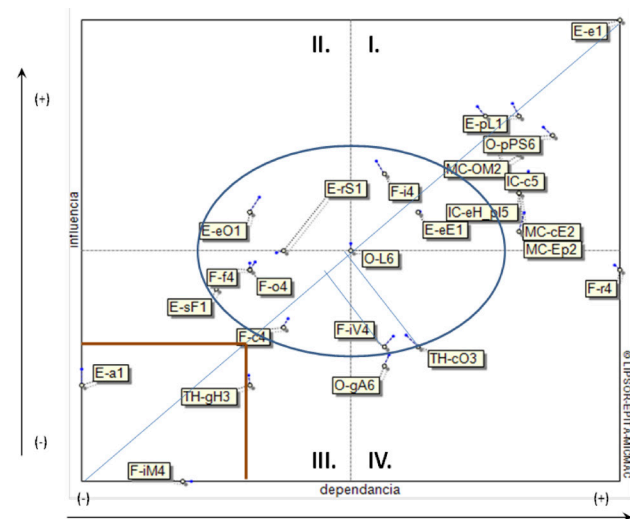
(+)
influencia
(-)
II.
I.
III.
IV.
E-e1
E-pL1
O-pPS6
MC-OM2
IC-c5
E-rS1
F-i4
IC-eH_gI5
E-eE1
MC-cE2
MC-Ep2
E-eO1
O-L6
F-f4
F-o4
F-r4
E-sF1
F-c4
F-iV4
TH-cO3
E-a1
O-gA6
TH-gH3
F-iM4
dependencia
(-)
(+)
©LIPSOR-EPITA-MICMAC